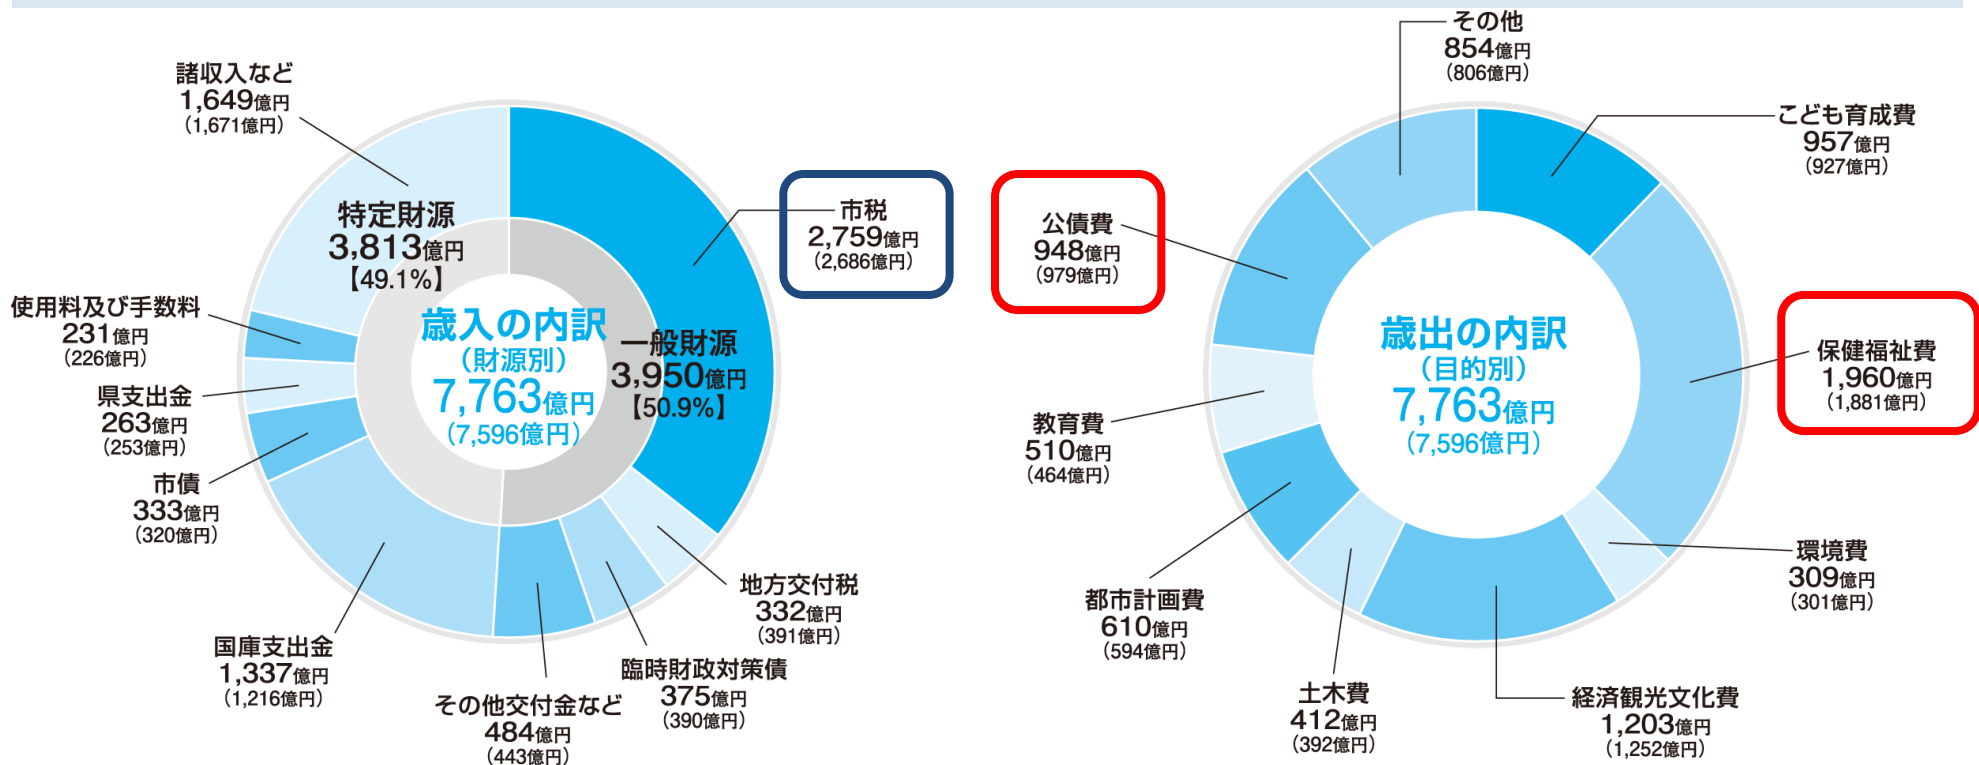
諸収入など
1,649億円
（1,671億円）

特定財源
3,813億円
【49.1%】

使用料及び手数料
231億円
（226億円）

県支出金
263億円
（253億円）

市債
333億円
（320億円）

国庫支出金
1,337億円
（1,216億円）

その他交付金など
484億円
（443億円）

臨時財政対策債
375億円
（390億円）

地方交付税
332億円
（391億円）

歳入の内訳
（財源別）
7,763億円
（7,596億円）

一般財源
3,950億円
【50.9%】

市税
2,759億円
（2,686億円）

公債費
948億円
（979億円）

その他
854億円
（806億円）

こども育成費
957億円
（927億円）

歳出の内訳
（目的別）
7,763億円
（7,596億円）

保健福祉費
1,960億円
（1,881億円）

教育費
510億円
（464億円）

環境費
309億円
（301億円）

都市計画費
610億円
（594億円）

土木費
412億円
（392億円）

経済観光文化費
1,203億円
（1,252億円）